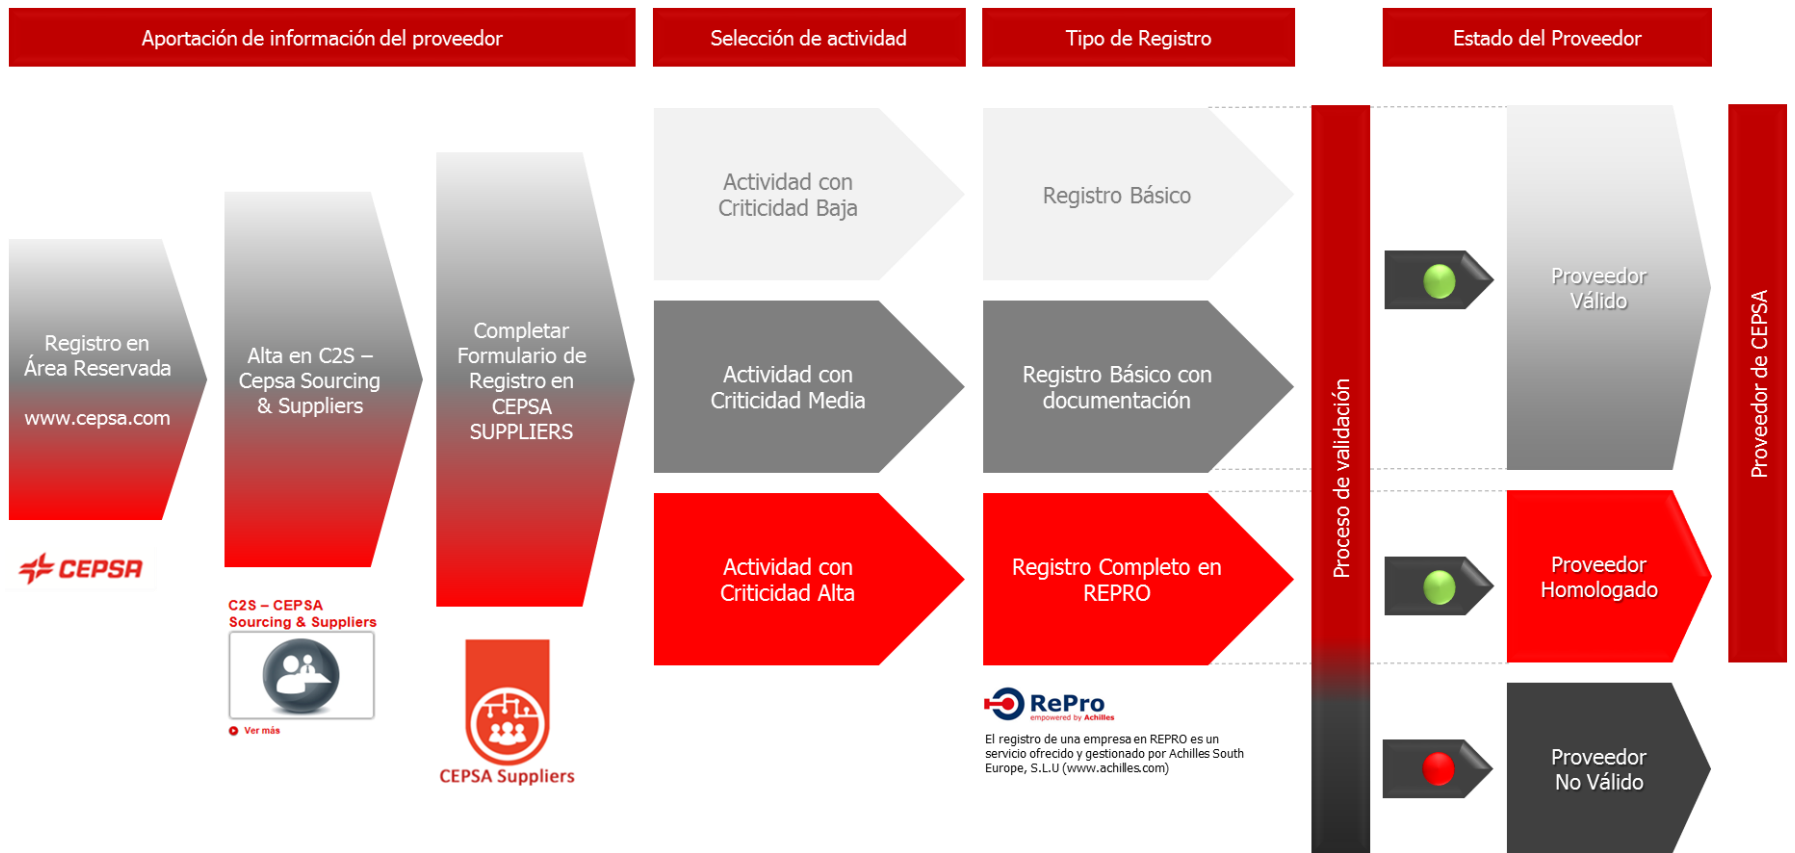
Aportación de información del proveedor

Selección de actividad

Tipo de Registro

Estado del Proveedor

Registro en Área Reservada

www.cepsa.com

CEPSA

Alta en C2S – Cepsa Sourcing & Suppliers

C2S – CEPSA Sourcing & Suppliers

Ver más

Completar Formulario de Registro en CEPSA SUPPLIERS

CEPSA Suppliers

Actividad con Criticidad Baja

Actividad con Criticidad Media

Actividad con Criticidad Alta

Registro Básico

Registro Básico con documentación

Registro Completo en REPRO

RePro empowered by Achilles

El registro de una empresa en REPRO es un servicio ofrecido y gestionado por Achilles South Europe, S.L.U (www.achilles.com)

Proceso de validación

Proveedor Válido

Proveedor Homologado

Proveedor No Válido

Proveedor de CEPSA